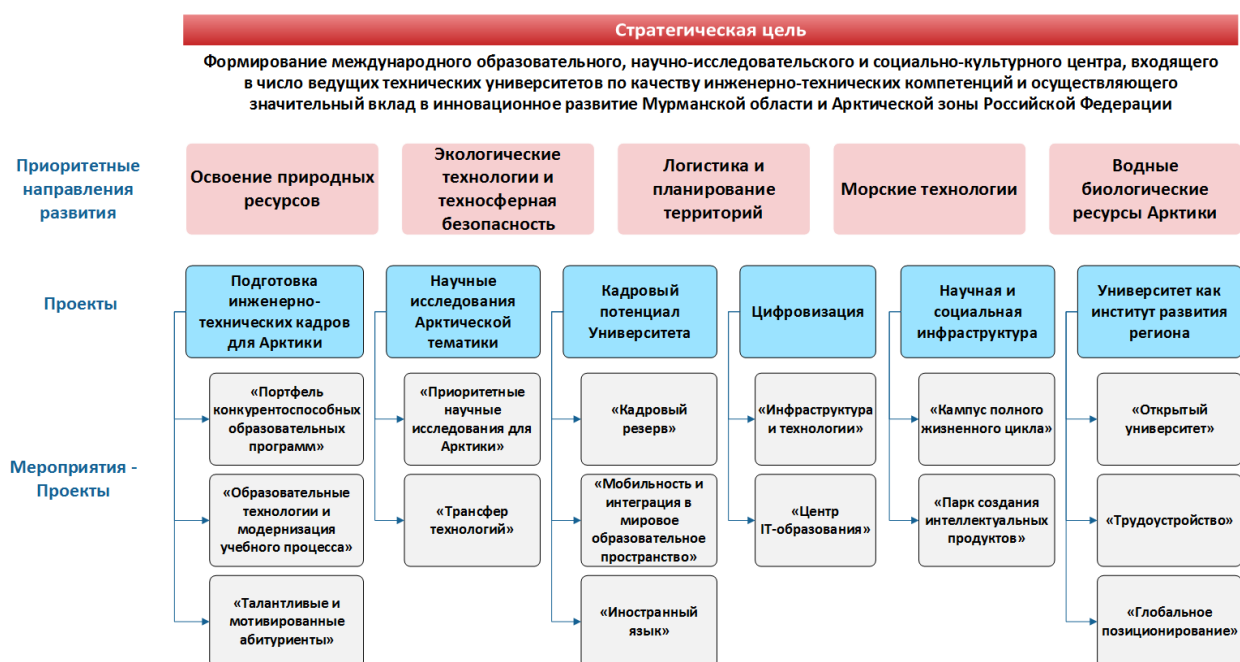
Стратегическая цель

Формирование международного образовательного, научно-исследовательского и социально-культурного центра, входящего в число ведущих технических университетов по качеству инженерно-технических компетенций и осуществляющего значительный вклад в инновационное развитие Мурманской области и Арктической зоны Российской Федерации

Приоритетные направления развития

Освоение природных ресурсов

Экологические технологии и техносферная безопасность

Логистика и планирование территорий

Морские технологии

Водные биологические ресурсы Арктики

Проекты

Подготовка инженерно-технических кадров для Арктики

Научные исследования Арктической тематики

Кадровый потенциал Университета

Цифровизация

Научная и социальная инфраструктура

Университет как институт развития региона

Мероприятия - Проекты

«Портфель конкурентоспособных образовательных программ»

«Образовательные технологии и модернизация учебного процесса»

«Талантливые и мотивированные абитуриенты»

«Приоритетные научные исследования для Арктики»

«Трансфер технологий»

«Кадровый резерв»

«Мобильность и интеграция в мировое образовательное пространство»

«Иностранный язык»

«Инфраструктура и технологии»

«Центр IT-образования»

«Кампус полного жизненного цикла»

«Парк создания интеллектуальных продуктов»

«Открытый университет»

«Трудоустройство»

«Глобальное позиционирование»